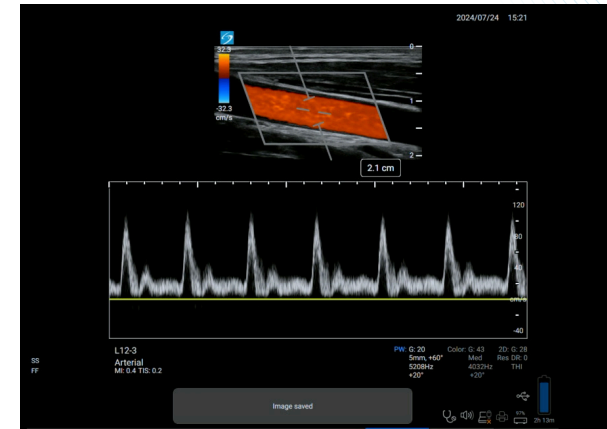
2024/07/24 15:21

32.3
-32.3
cm/s

0
1
2

2.1 cm

120
80
40
cm/s
-40

SS
FF

L12-3
Arterial
MI: 0.4 TIS: 0.2

PW: G: 20
5mm, +60°
5208Hz
+20°

Color: G: 43
Med
4032Hz
+20°

2D: G: 28
Res DR: 0
THI

Image saved

2h 13m